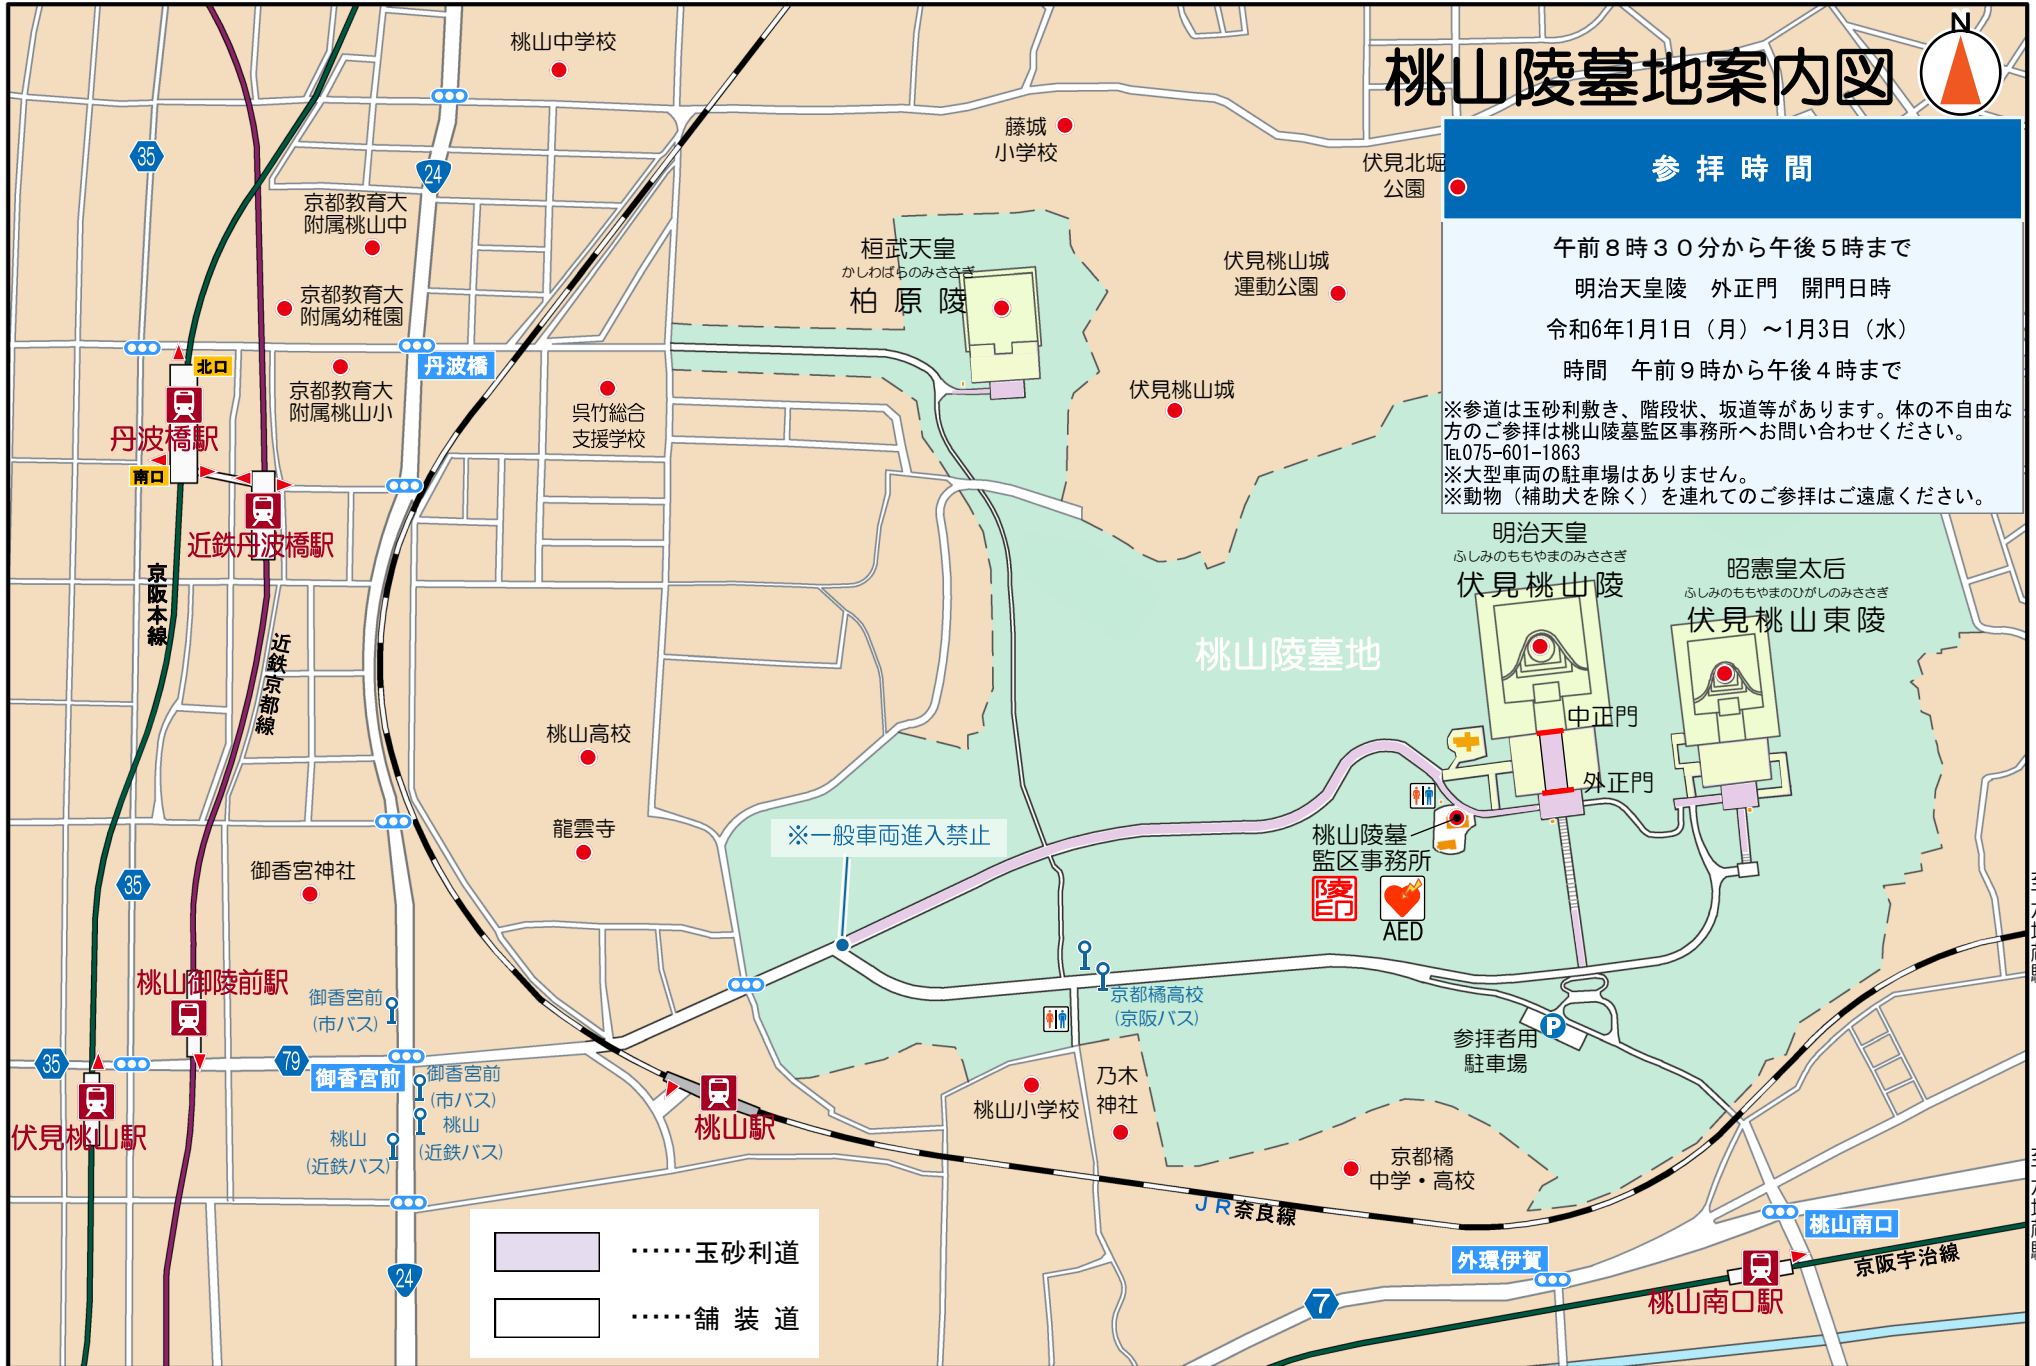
桃山陵墓地案内図

N

参拝時間

午前８時３０分から午後５時まで
明治天皇陵　外正門　開門日時
令和6年1月1日（月）～1月3日（水）
時間　午前９時から午後４時まで

※参道は玉砂利敷き、階段状、坂道等があります。体の不自由な方のご参拝は桃山陵墓監区事務所へお問い合わせください。
TEL075-601-1863
※大型車両の駐車場はありません。
※動物（補助犬を除く）を連れてのご参拝はご遠慮ください。

桃山中学校
藤城小学校
伏見北堀公園
京都教育大附属桃山中
京都教育大附属幼稚園
京都教育大附属桃山小
桓武天皇
かしわばらのみささぎ
柏原陵
伏見桃山城運動公園
伏見桃山城
丹波橋
呉竹総合支援学校
北口
丹波橋駅
南口
近鉄丹波橋駅
京阪本線
近鉄京都線
明治天皇
ふしみのももやまのみささぎ
伏見桃山陵
昭憲皇太后
ふしみのももやまのひがしのみささぎ
伏見桃山東陵
桃山陵墓地
中正門
外正門
桃山高校
龍雲寺
※一般車両進入禁止
桃山陵墓監区事務所
AED
御香宮神社
桃山御陵前駅
御香宮前（市バス）
御香宮前
御香宮前（市バス）
桃山（近鉄バス）
桃山（近鉄バス）
京都橘高校（京阪バス）
参拝者用駐車場
乃木神社
桃山小学校
桃山駅
伏見桃山駅
京都橘中学・高校
JR奈良線
桃山南口
外環伊賀
桃山南口駅
京阪宇治線
35
35
35
24
24
79
7

……玉砂利道
……舗装道